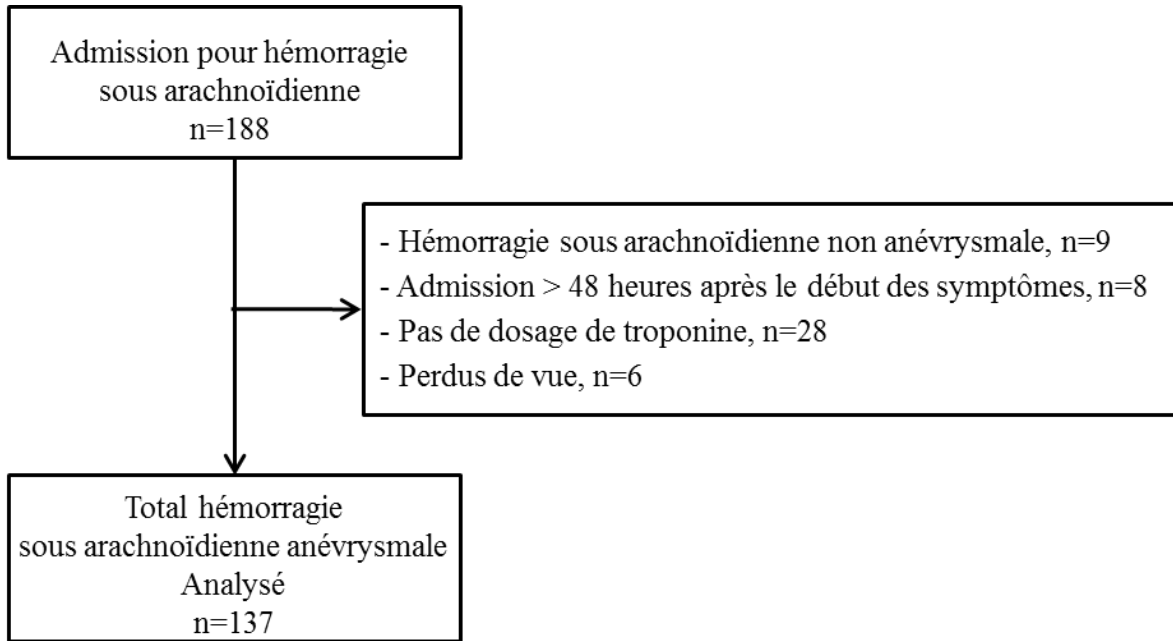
Admission pour hémorragie sous arachnoïdienne
n=188

- Hémorragie sous arachnoïdienne non anévrysmale, n=9
- Admission > 48 heures après le début des symptômes, n=8
- Pas de dosage de troponine, n=28
- Perdus de vue, n=6

Total hémorragie sous arachnoïdienne anévrysmale
Analysé
n=137